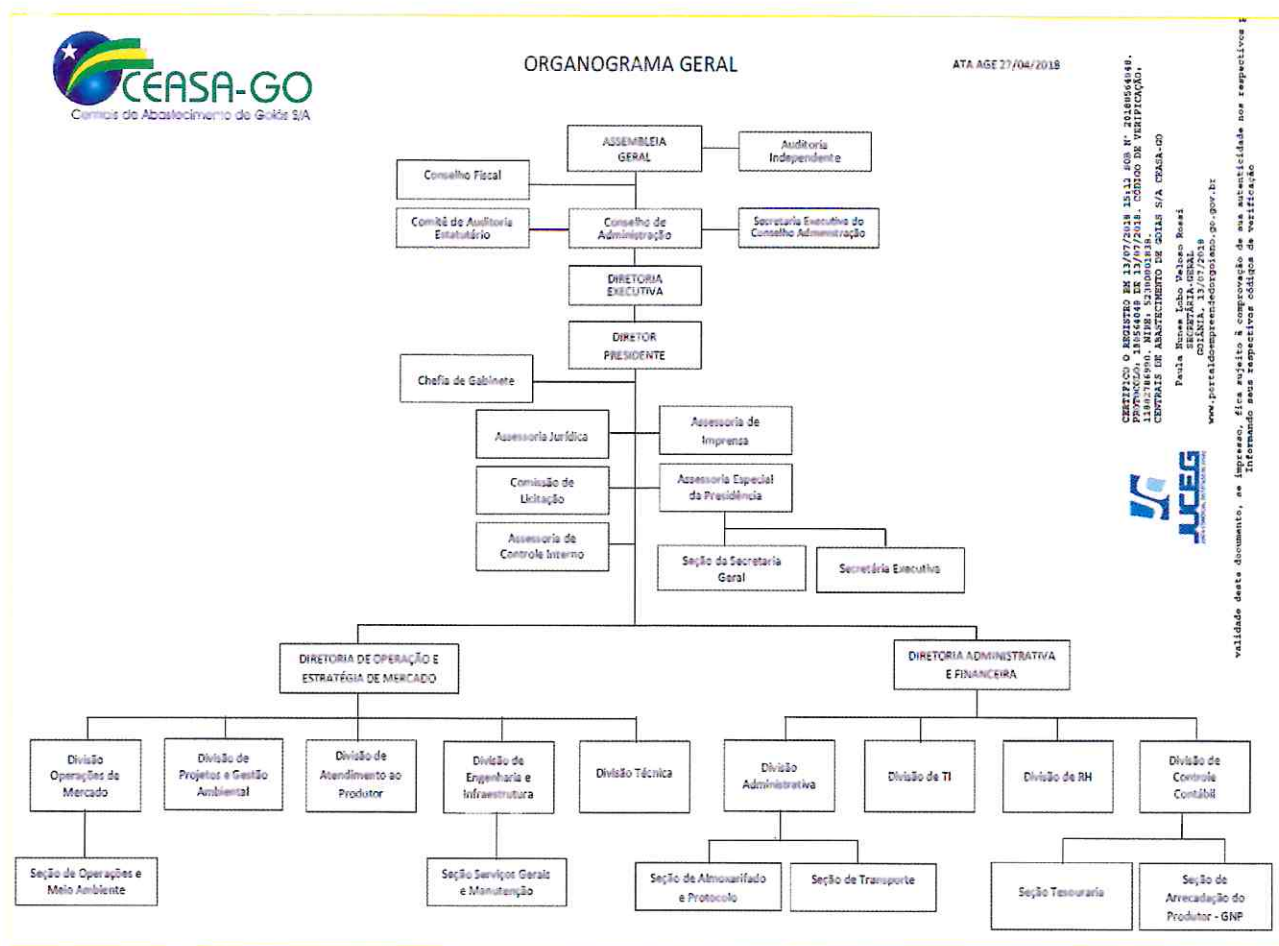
CEASA-GO
Centrais de Abastecimento de Goiás S/A

ORGANOGRAMA GERAL

ATA AGE 27/04/2018

ASSEMBLEIA GERAL

Auditoria Independente

Conselho Fiscal

Comitê de Auditoria Estatutário

Conselho de Administração

Secretaria Executiva do Conselho Administração

DIRETORIA EXECUTIVA

DIRETOR PRESIDENTE

Chefia de Gabinete

Assessoria Jurídica

Assessoria de Imprensa

Comissão de Licitação

Assessoria Especial da Presidência

Assessoria de Controle Interno

Seção da Secretaria Geral

Secretária Executiva

DIRETORIA DE OPERAÇÃO E ESTRATÉGIA DE MERCADO

DIRETORIA ADMINISTRATIVA E FINANCEIRA

Divisão Operações de Mercado

Divisão de Projetos e Gestão Ambiental

Divisão de Atendimento ao Produtor

Divisão de Engenharia e Infraestrutura

Divisão Técnica

Divisão Administrativa

Divisão de TI

Divisão de RH

Divisão de Controle Contábil

Seção de Operações e Meio Ambiente

Seção Serviços Gerais e Manutenção

Seção de Almoxarifado e Protocolo

Seção de Transporte

Seção Tesouraria

Seção de Arrecadação do Produtor - GNP

CERTIFICO O REGISTRO EM 13/07/2018 15:12 SOB Nº 20180564048. PROTOCOLO: 180564048 DE 10/07/2018. CÓDIGO DE VERIFICAÇÃO: 11801786990. NIRE: 52300001839. CENTRAIS DE ABASTECIMENTO DE GOIAS S/A CEASA-GO

Paula Nunes Lobo Veloso Rossi
SECRETÁRIA GERAL
GOIÂNIA, 13/07/2018
www.portaldoempreendedorgoiano.go.gov.br

JUCEG

validade deste documento, se impresso, fica sujeito à comprovação de sua autenticidade nos respectivos portais. Informando seus respectivos códigos de verificação